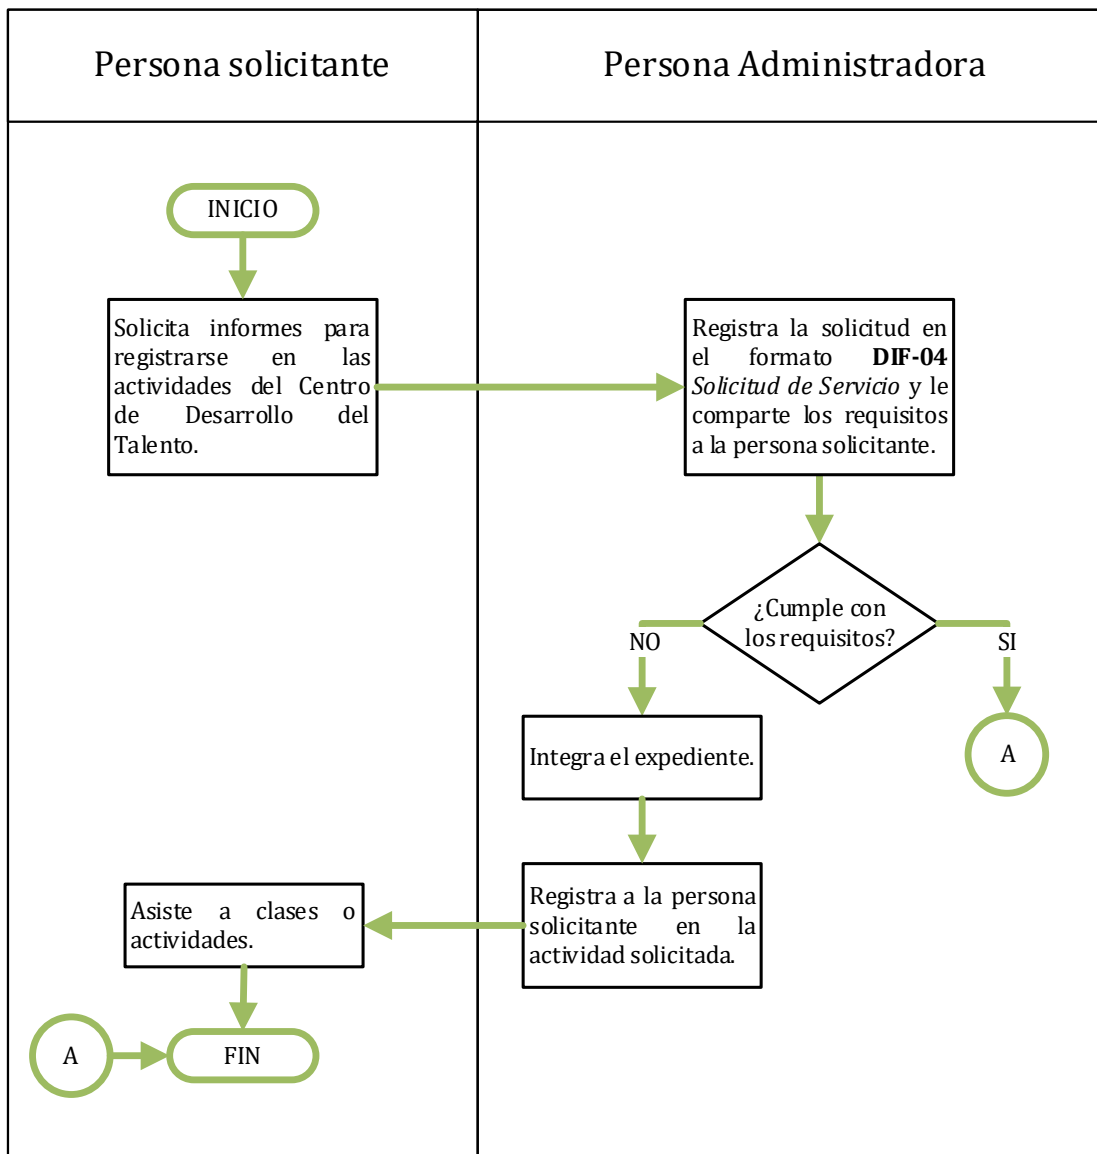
Persona solicitante

Persona Administradora

INICIO

Solicita informes para registrarse en las actividades del Centro de Desarrollo del Talento.

Registra la solicitud en el formato **DIF-04** *Solicitud de Servicio* y le comparte los requisitos a la persona solicitante.

¿Cumple con los requisitos?

NO

SI

A

Integra el expediente.

Registra a la persona solicitante en la actividad solicitada.

Asiste a clases o actividades.

A

FIN